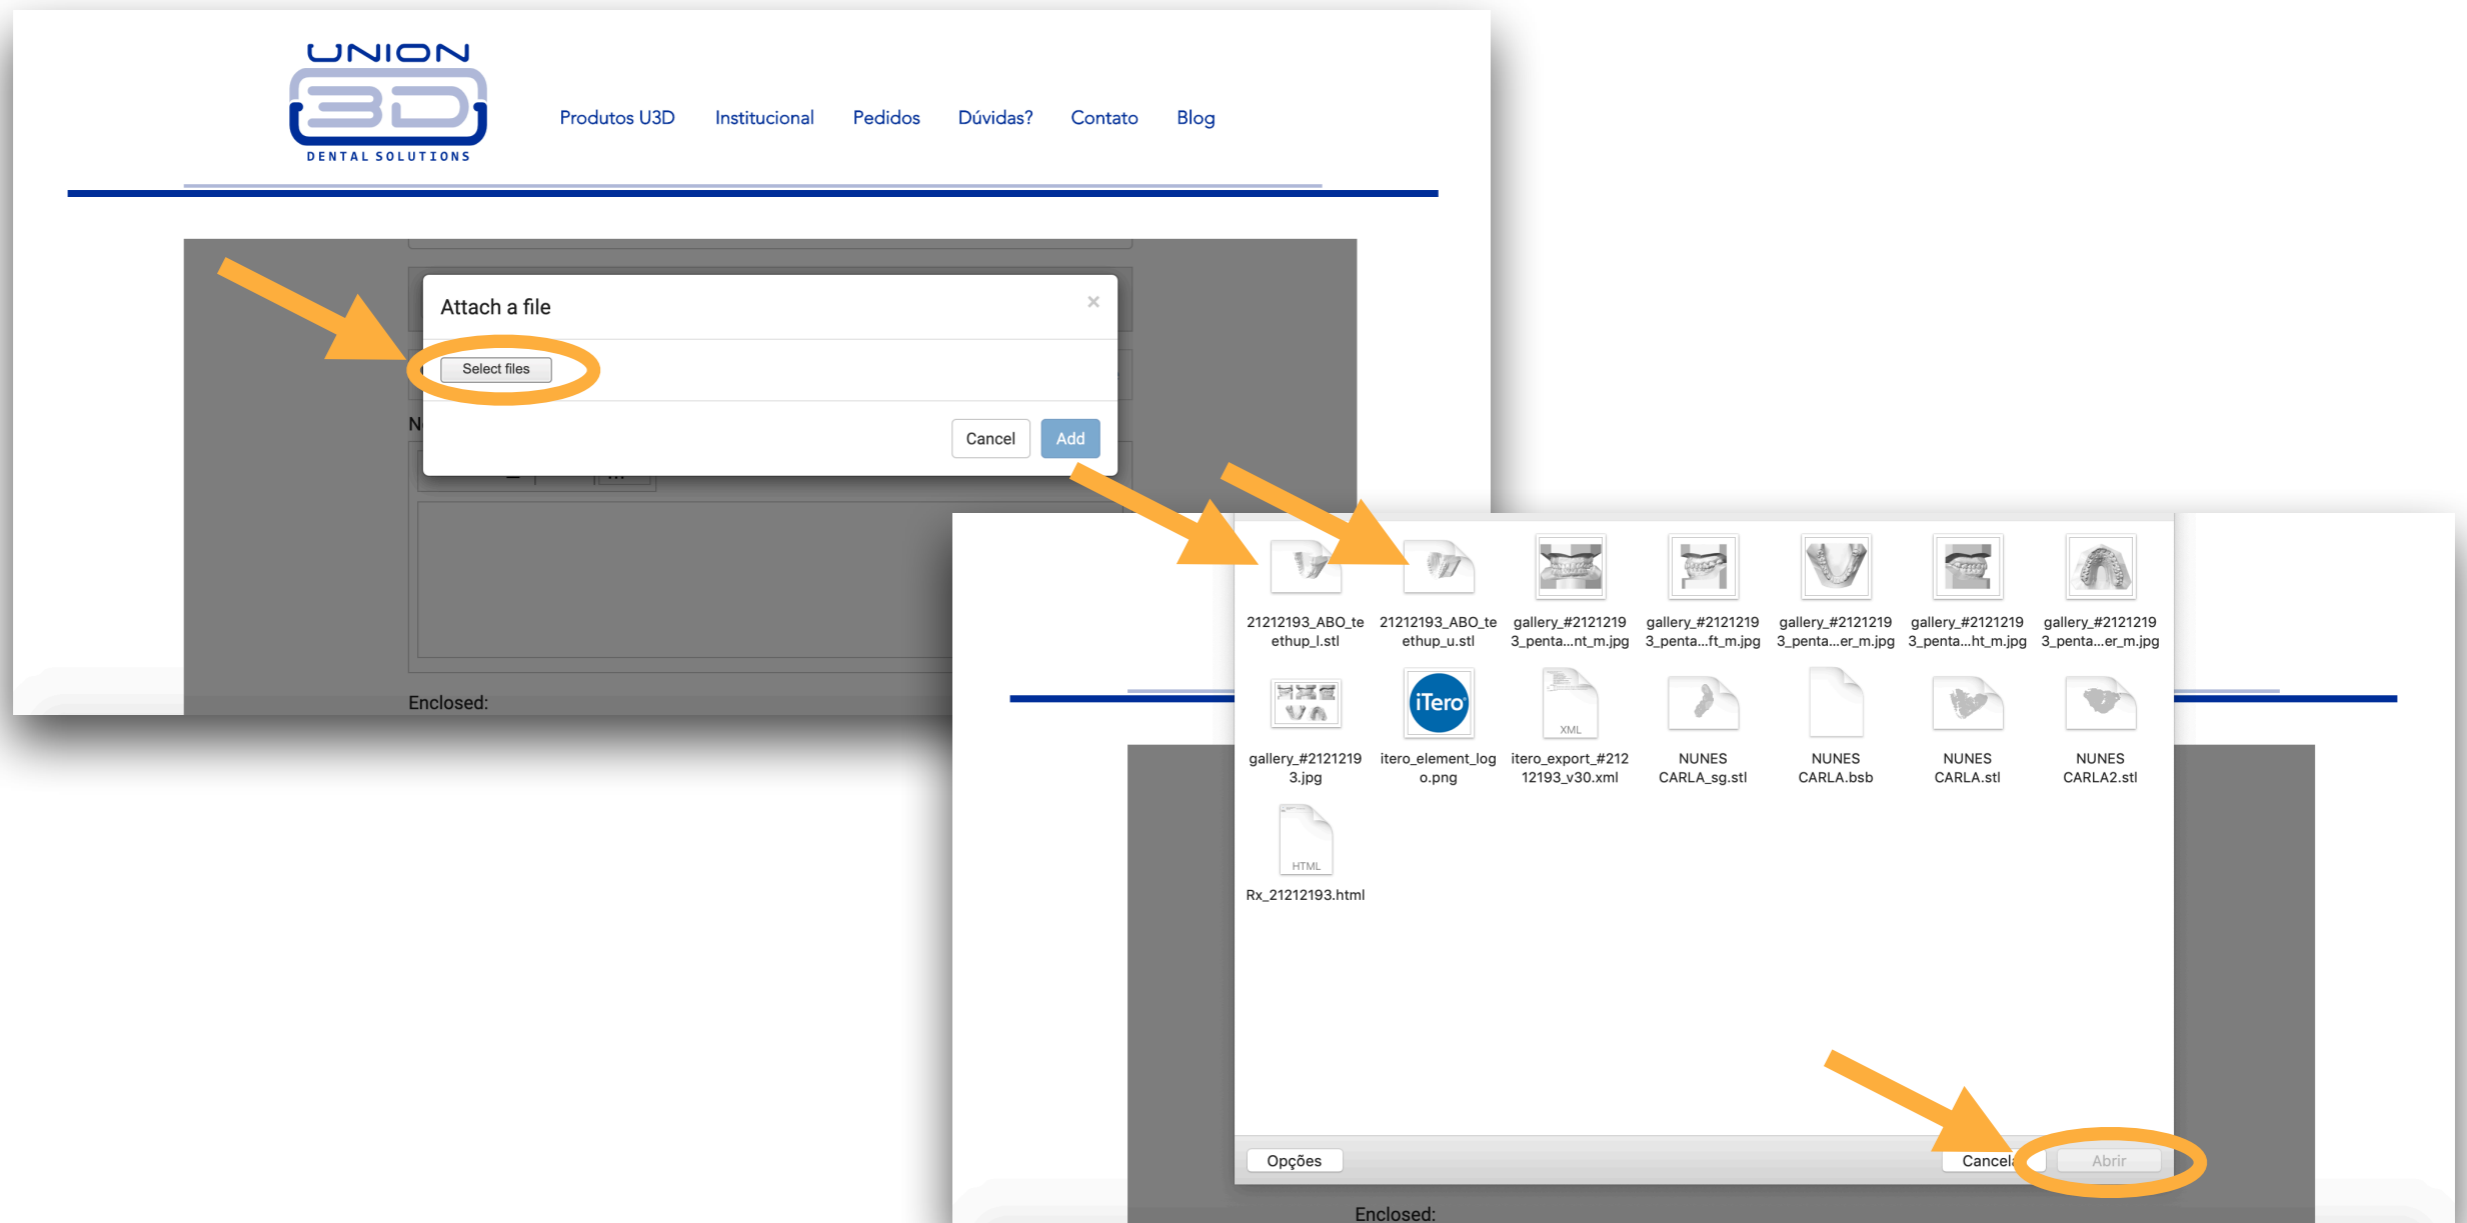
UNION 3D
DENTAL SOLUTIONS

Produtos U3D Institucional Pedidos Dúvidas? Contato Blog

Attach a file ×

Select files

N

Cancel Add

Enclosed:

21212193_ABO_teethup_l.stl
21212193_ABO_teethup_u.stl
gallery_#21212193_penta...nt_m.jpg
gallery_#21212193_penta...ft_m.jpg
gallery_#21212193_penta...er_m.jpg
gallery_#21212193_penta...ht_m.jpg
gallery_#21212193_penta...er_m.jpg
gallery_#21212193.jpg
iTero
itero_element_logo.png
XML
itero_export_#21212193_v30.xml
NUNES CARLA_sg.stl
NUNES CARLA.bsb
NUNES CARLA.stl
NUNES CARLA2.stl
HTML
Rx_21212193.html

Opções
Cancel
Abrir

Enclosed: